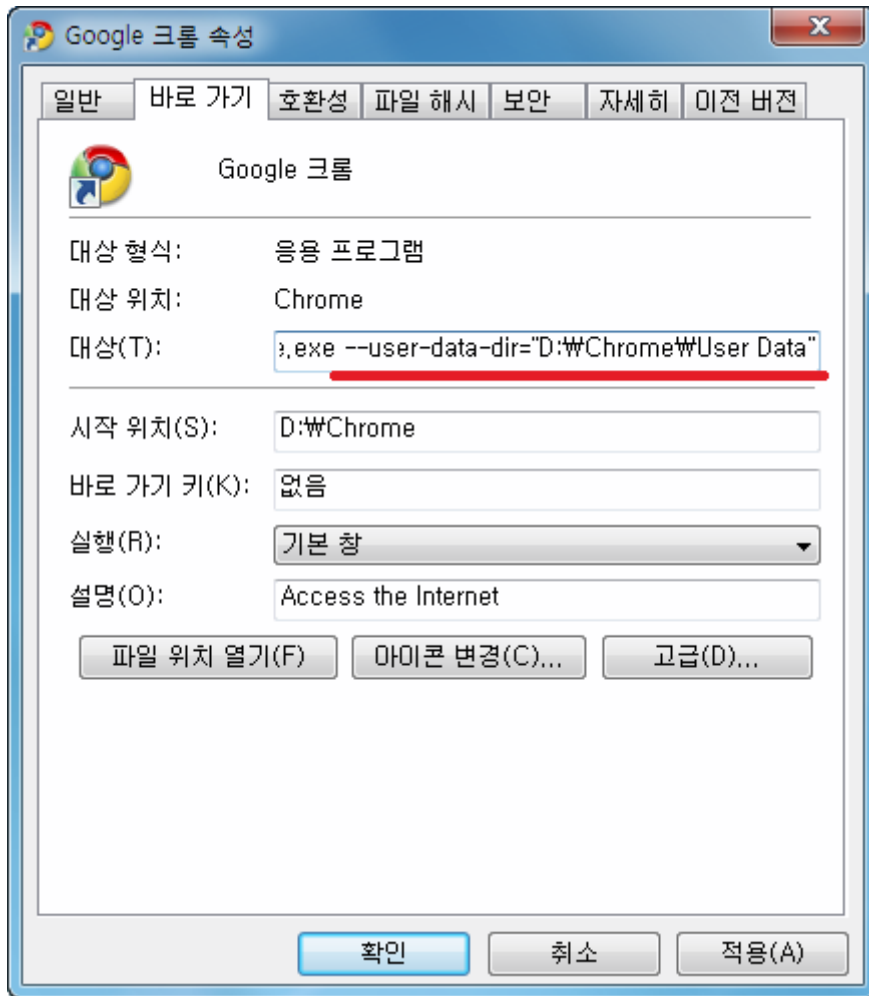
Google 크롬 속성

x

일반 | 바로 가기 | 호환성 | 파일 해시 | 보안 | 자세히 | 이전 버전

Google 크롬

대상 형식: 응용 프로그램

대상 위치: Chrome

대상(T): e.exe --user-data-dir="D:₩Chrome₩User Data"

시작 위치(S): D:₩Chrome

바로 가기 키(K): 없음

실행(R): 기본 창

설명(O): Access the Internet

파일 위치 열기(F) | 아이콘 변경(C)... | 고급(D)...

확인 | 취소 | 적용(A)